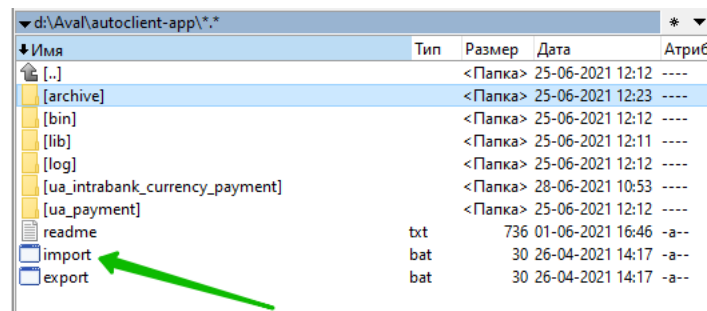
d:\Aval\autoclient-app\*.*

| Имя | Тип | Размер | Дата | Атриб |
|---|---|---|---|---|
| [..] | | <Папка> | 25-06-2021 12:12 | ---- |
| [archive] | | <Папка> | 25-06-2021 12:23 | ---- |
| [bin] | | <Папка> | 25-06-2021 12:12 | ---- |
| [lib] | | <Папка> | 25-06-2021 12:11 | ---- |
| [log] | | <Папка> | 25-06-2021 12:12 | ---- |
| [ua_intrabank_currency_payment] | | <Папка> | 28-06-2021 10:53 | ---- |
| [ua_payment] | | <Папка> | 25-06-2021 12:12 | ---- |
| readme | txt | 736 | 01-06-2021 16:46 | -a-- |
| import | bat | 30 | 26-04-2021 14:17 | -a-- |
| export | bat | 30 | 26-04-2021 14:17 | -a-- |